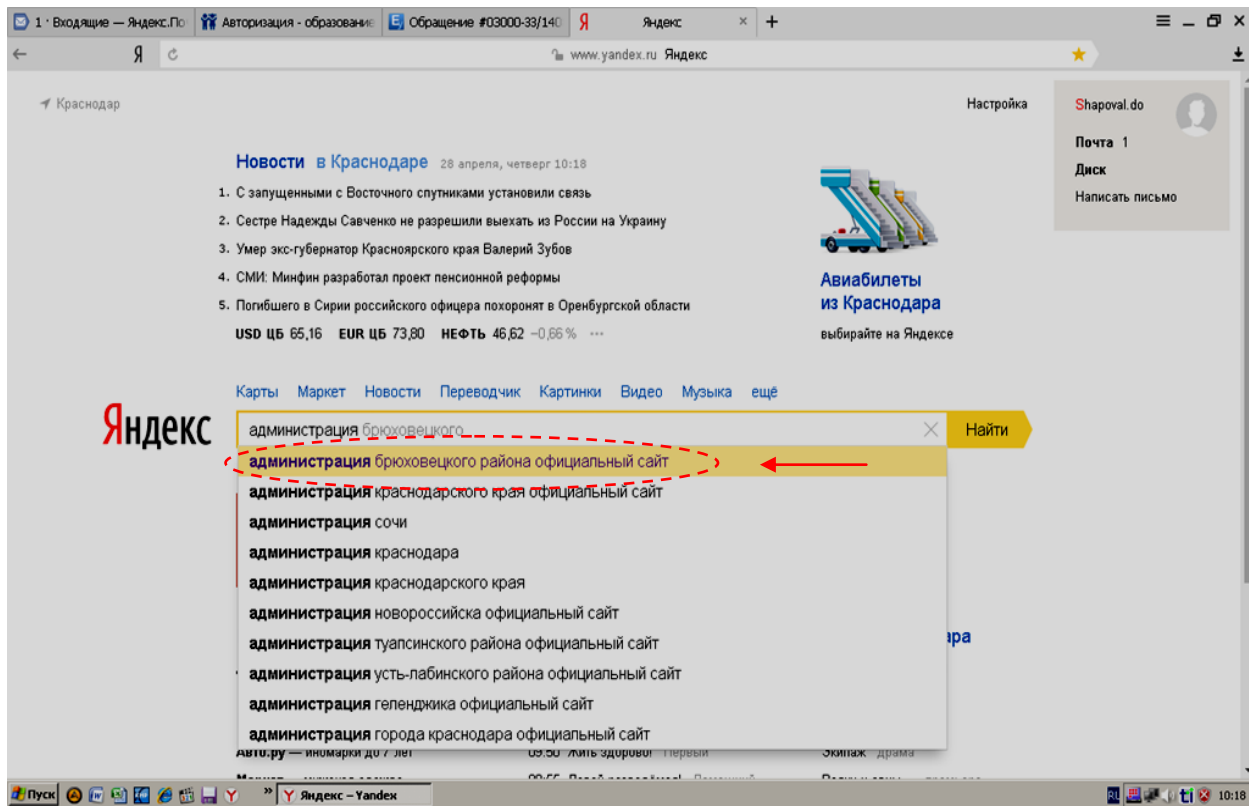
1 · Входящие — Яндекс.По | Авторизация - образование | Обращение #03000-33/140 | Яндекс
www.yandex.ru Яндекс

Краснодар

Настройка

Shapoval.do
Почта 1
Диск
Написать письмо

Новости в Краснодаре 28 апреля, четверг 10:18
1. С запущенными с Восточного спутниками установили связь
2. Сестре Надежды Савченко не разрешили выехать из России на Украину
3. Умер экс-губернатор Красноярского края Валерий Зубов
4. СМИ: Минфин разработал проект пенсионной реформы
5. Погибшего в Сирии российского офицера похоронят в Оренбургской области
USD ЦБ 65,16 EUR ЦБ 73,80 НЕФТЬ 46,62 −0,66 % ···

Авиабилеты из Краснодара
выбирайте на Яндексе

Карты Маркет Новости Переводчик Картинки Видео Музыка ещё

Яндекс
администрация брюховецкого
Найти

администрация брюховецкого района официальный сайт
администрация краснодарского края официальный сайт
администрация сочи
администрация краснодара
администрация краснодарского края
администрация новороссийска официальный сайт
администрация туапсинского района официальный сайт
администрация усть-лабинского района официальный сайт
администрация геленджика официальный сайт
администрация города краснодара официальный сайт

ара
Авто.ру — иномарки до 7 лет 09:50 Жить здорово! Первый Экипаж Драма
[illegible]

Пуск Яндекс – Yandex 10:18